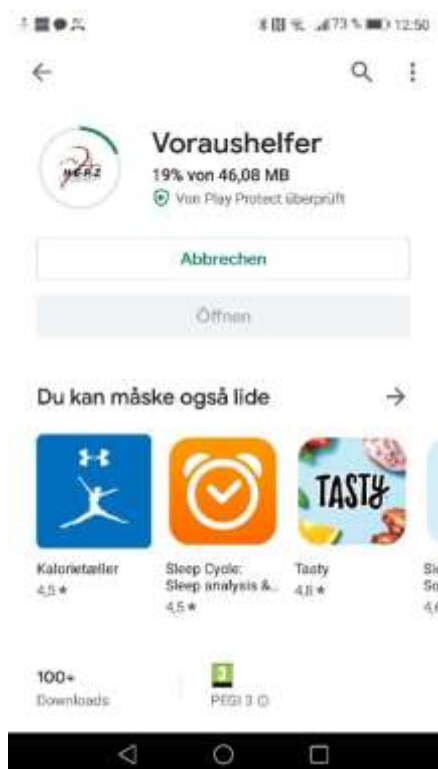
73 % 12:50

Voraushelfer
19% von 46,08 MB
Von Play Protect überprüft

HERZ

Abbrechen

Öffnen

Du kan måske også lide

Kalorietæller
4,5 ★

Sleep Cycle: Sleep analysis &...
4,5 ★

TASTY
Tasty
4,8 ★

Si
So
4,6

100+
Downloads

3
PEGI 3